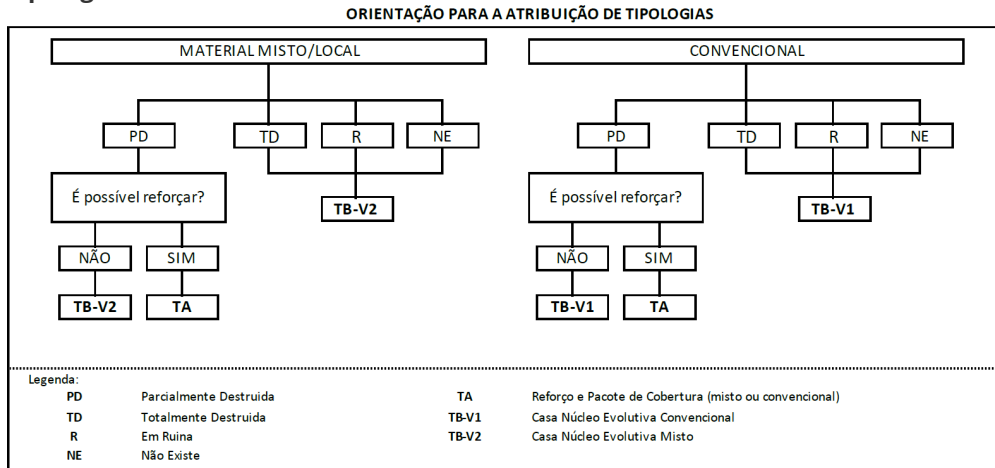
ORIENTAÇÃO PARA A ATRIBUIÇÃO DE TIPOLOGIAS

MATERIAL MISTO/LOCAL

PD

TD

R

NE

É possível reforçar?

TB-V2

NÃO

SIM

TB-V2

TA

CONVENCIONAL

PD

TD

R

NE

É possível reforçar?

TB-V1

NÃO

SIM

TB-V1

TA

Legenda:

| | | | |
|---|---|---|---|
| PD | Parcialmente Destruida | TA | Reforço e Pacote de Cobertura (misto ou convencional) |
| TD | Totalmente Destruida | TB-V1 | Casa Núcleo Evolutiva Convencional |
| R | Em Ruina | TB-V2 | Casa Núcleo Evolutiva Misto |
| NE | Não Existe | | |